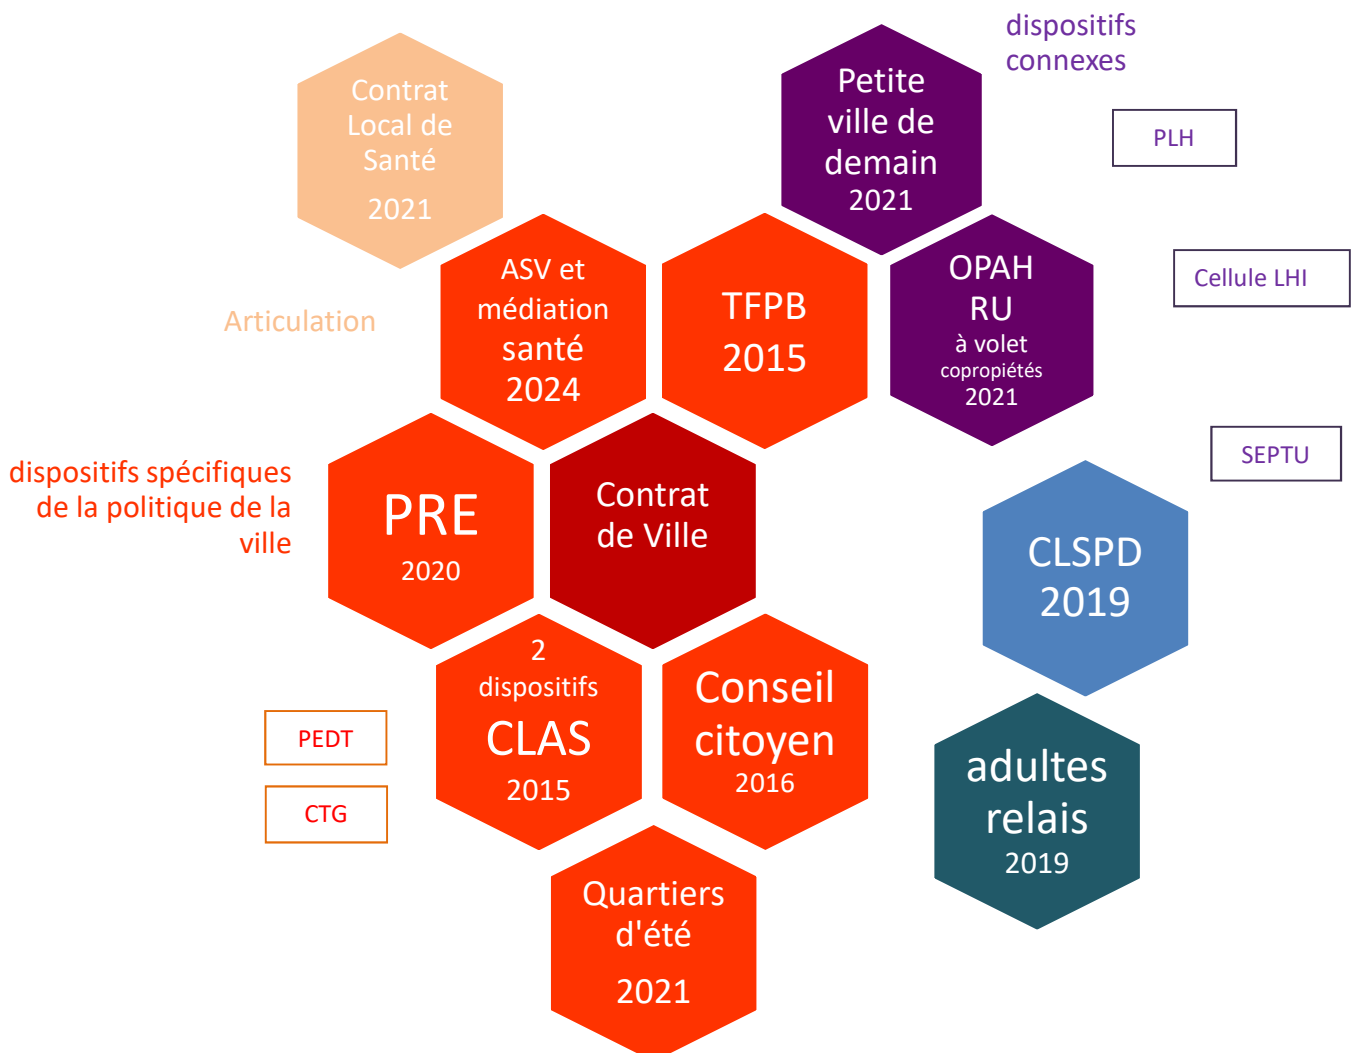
dispositifs connexes

Contrat Local de Santé 2021

Petite ville de demain 2021

PLH

Cellule LHI

Articulation

ASV et médiation santé 2024

TFPB 2015

OPAH RU à volet copropiétés 2021

SEPTU

dispositifs spécifiques de la politique de la ville

PRE 2020

Contrat de Ville

CLSPD 2019

2 dispositifs CLAS 2015

Conseil citoyen 2016

PEDT

CTG

adultes relais 2019

Quartiers d'été 2021